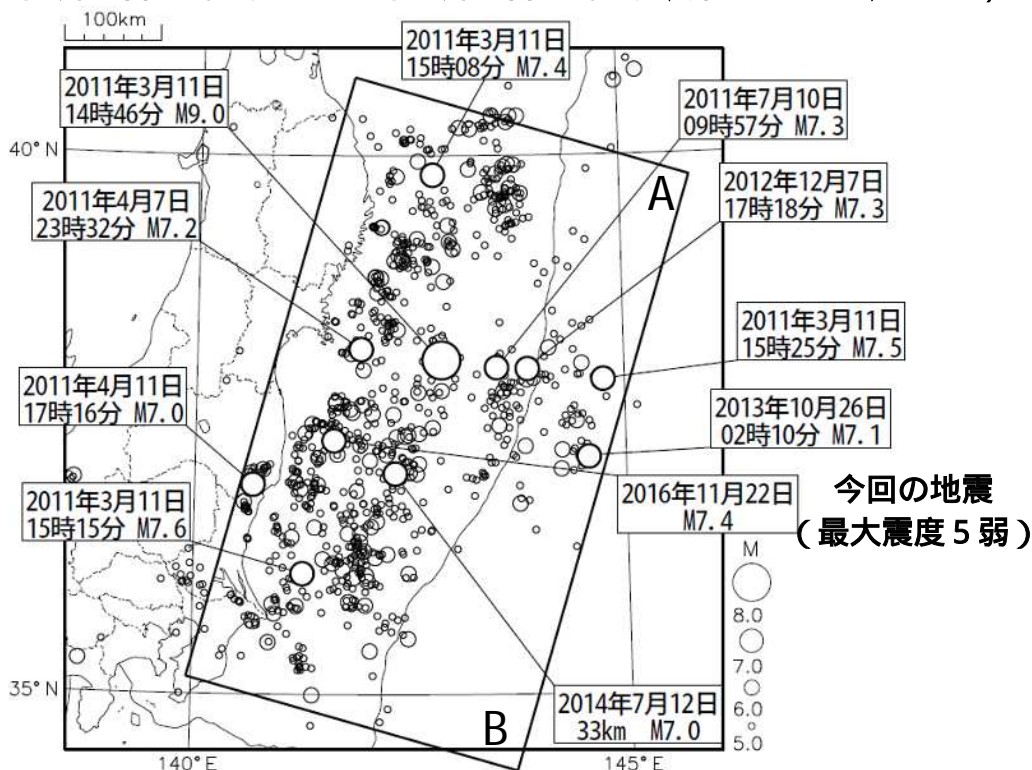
100km

2011年3月11日
15時08分 M7.4

2011年3月11日
14時46分 M9.0

2011年7月10日
09時57分 M7.3

40° N

A

2012年12月7日
17時18分 M7.3

2011年4月7日
23時32分 M7.2

2011年3月11日
15時25分 M7.5

2011年4月11日
17時16分 M7.0

2013年10月26日
02時10分 M7.1

2016年11月22日
M7.4

今回の地震
（最大震度５弱）

2011年3月11日
15時15分 M7.6

M
8.0
7.0
6.0
5.0

35° N

2014年7月12日
33km M7.0

B

140° E

145° E